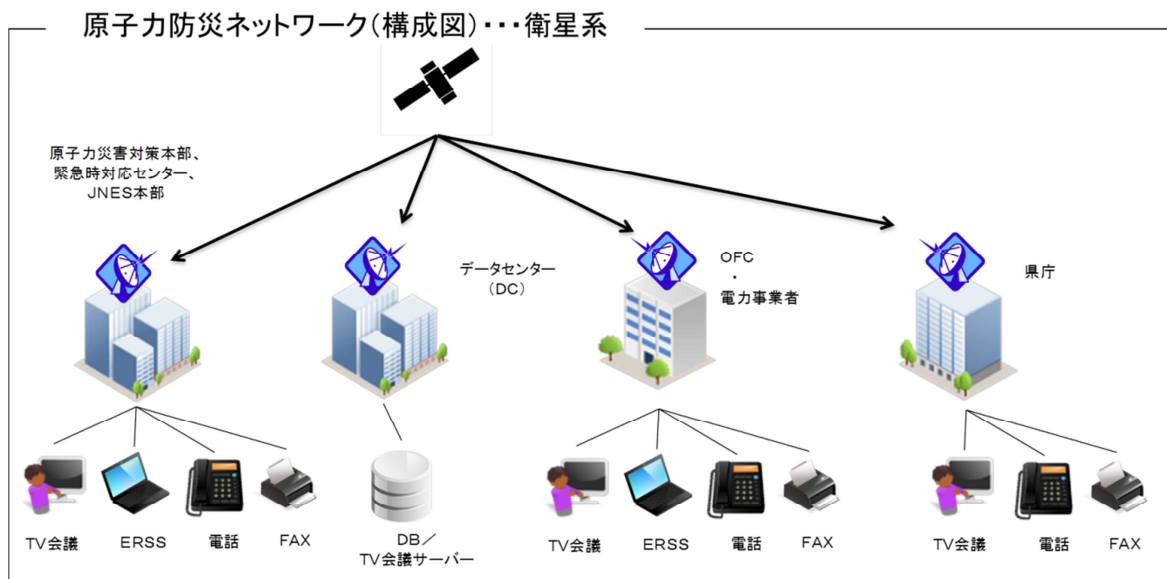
原子力防災ネットワーク(構成図)・・・衛星系

原子力災害対策本部、
緊急時対応センター、
JNES本部

データセンター
（DC）

OFC
・
電力事業者

県庁

TV会議

ERSS

電話

FAX

DB／
TV会議サーバー

TV会議

ERSS

電話

FAX

TV会議

電話

FAX